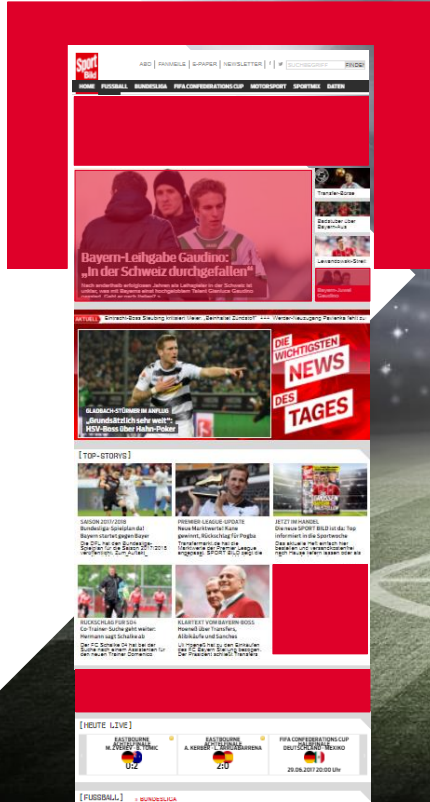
Sport Bild

ABO | FANMEILE | E-PAPER | NEWSLETTER | f | SUCHBEGRIFF | FINDE!

HOME | FUSSBALL | BUNDESLIGA | FIFA CONFEDERATIONS CUP | MOTORSPORT | SPORTMIX | DATEN

Bayern-Leihgabe Gaudino: „In der Schweiz durchgefallen"

Nach ernüchternden Jahren als Leihspieler in der Schweiz ist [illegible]

Transfer-Zone

Bedeutung über Bayern-Aus

Lewandowski-Streit

Bayern-Juwel Gaudino

AKTUELL Eintracht-Boss Steubing kritisiert Meier: „Seinhalbe Zuneuer" +++ Werder-Neuzugang Pavlenka fehlt zu

GLADBACH-STÜRMER IM ANFLUG „Grundsätzlich sehr weit": HSV-Boss über Hahn-Poker

DIE WICHTIGSTEN NEWS DES TAGES

[TOP-STORYS]

SAISON 2017/2018
Bundesliga-Spielplan da! Bayern startet gegen Bayer
Die DFL hat den Bundesliga-Spielplan für die Saison 2017/2018 veröffentlicht. Zum Auftakt...

PREMIER-LEAGUE-UPDATE
Neue Marktwerte! Kane gewinnt, Rückschlag für Pogba
Transfermarkt.de hat die Marktwerte der Premier League angepasst. SPORT BILD zeigt die

JETZT IM HANDEL
Die neue SPORT BILD ist da: Top informiert in die Sportwoche
Das aktuelle Heft einfach hier bestellen und versandkostenfrei nach Hause liefern lassen oder als

RÜCKSCHLAG FÜR S04
Co-Trainer-Suche geht weiter: Hermann sagt Schalke ab
Der FC Schalke 04 hat bei der Suche nach einem Assistenten für den neuen Trainer Domenico

KLARTEXT VOM BAYERN-BOSS
Hoeneß über Transfers, Ablöse und Sanchez
Uli Hoeneß hat zu den Einkäufen des FC Bayern Stellung bezogen. Der Präsident schließt Transfers

[HEUTE LIVE]

EASTBOURNE ACHTELFINALE
M. ZVEREV : TOMIC
0:2

EASTBOURNE ACHTELFINALE
A. KERBER : K. MLADENOVIC
2:0

FIFA CONFEDERATIONS CUP HALBFINALE
DEUTSCHLAND : MEXIKO
29.06.2017 20:00 Uhr

[FUSSBALL] > BUNDESLIGA